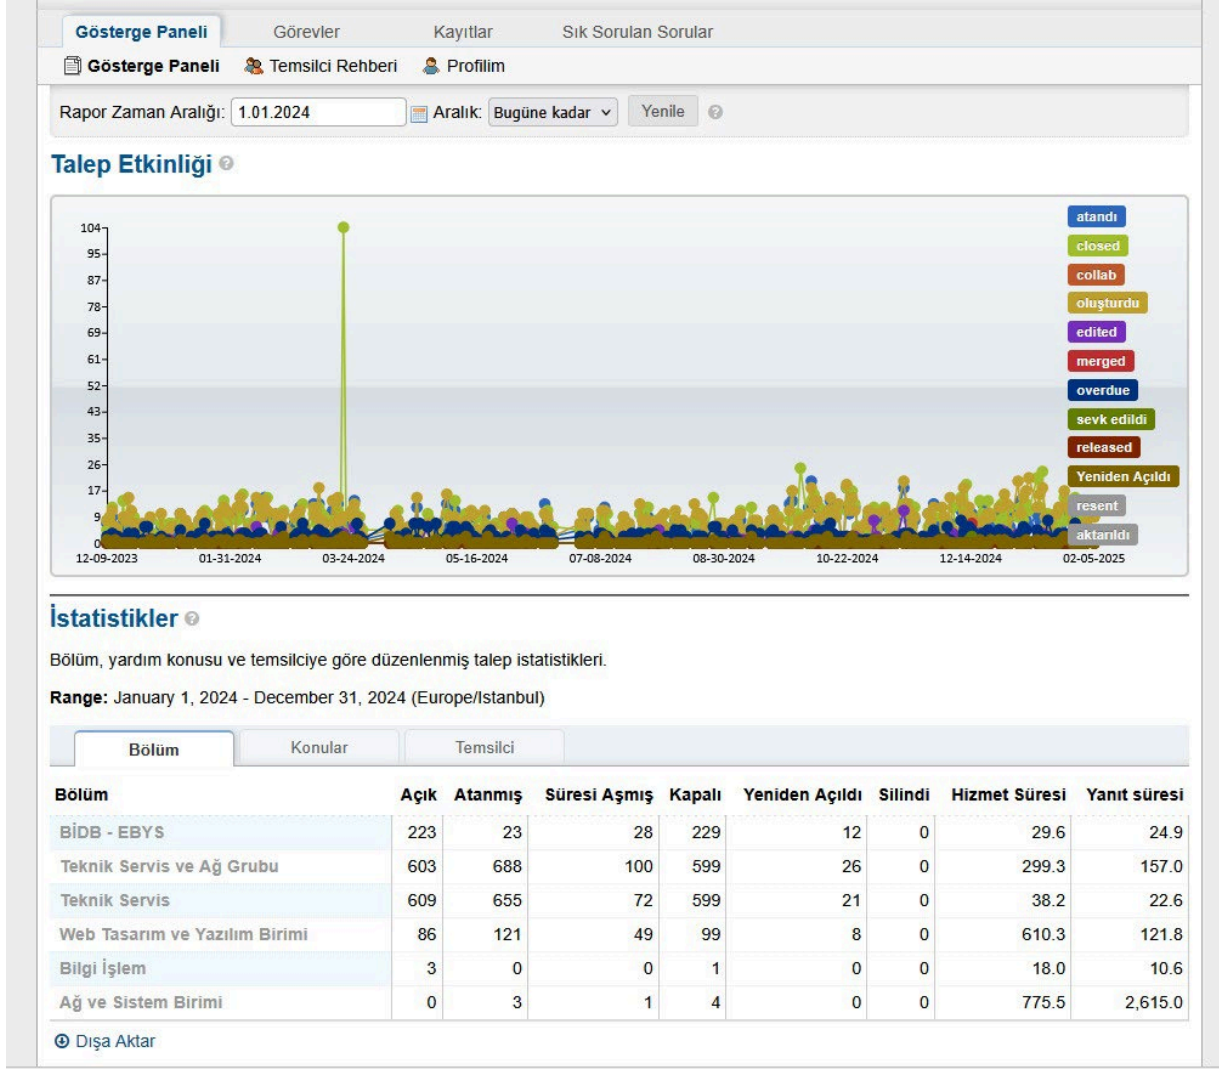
Gösterge Paneli Görevler Kayıtlar Sık Sorulan Sorular

Gösterge Paneli Temsilci Rehberi Profilim

Rapor Zaman Aralığı: 1.01.2024 Aralık: Bugüne kadar Yenile

Talep Etkinliği

104
95
87
78
69
61
52
43
35
26
17
9
0

12-09-2023 01-31-2024 03-24-2024 05-16-2024 07-08-2024 08-30-2024 10-22-2024 12-14-2024 02-05-2025

atandı
closed
collab
oluşturdu
edited
merged
overdue
sevk edildi
released
Yeniden Açıldı
resent
aktarıldı

İstatistikler

Bölüm, yardım konusu ve temsilciye göre düzenlenmiş talep istatistikleri.

Range: January 1, 2024 - December 31, 2024 (Europe/Istanbul)

Bölüm Konular Temsilci

| Bölüm | Açık | Atanmış | Süresi Aşmış | Kapalı | Yeniden Açıldı | Silindi | Hizmet Süresi | Yanıt süresi |
|---|---|---|---|---|---|---|---|---|
| BİDB - EBYS | 223 | 23 | 28 | 229 | 12 | 0 | 29.6 | 24.9 |
| Teknik Servis ve Ağ Grubu | 603 | 688 | 100 | 599 | 26 | 0 | 299.3 | 157.0 |
| Teknik Servis | 609 | 655 | 72 | 599 | 21 | 0 | 38.2 | 22.6 |
| Web Tasarım ve Yazılım Birimi | 86 | 121 | 49 | 99 | 8 | 0 | 610.3 | 121.8 |
| Bilgi İşlem | 3 | 0 | 0 | 1 | 0 | 0 | 18.0 | 10.6 |
| Ağ ve Sistem Birimi | 0 | 3 | 1 | 4 | 0 | 0 | 775.5 | 2,615.0 |

Dışa Aktar